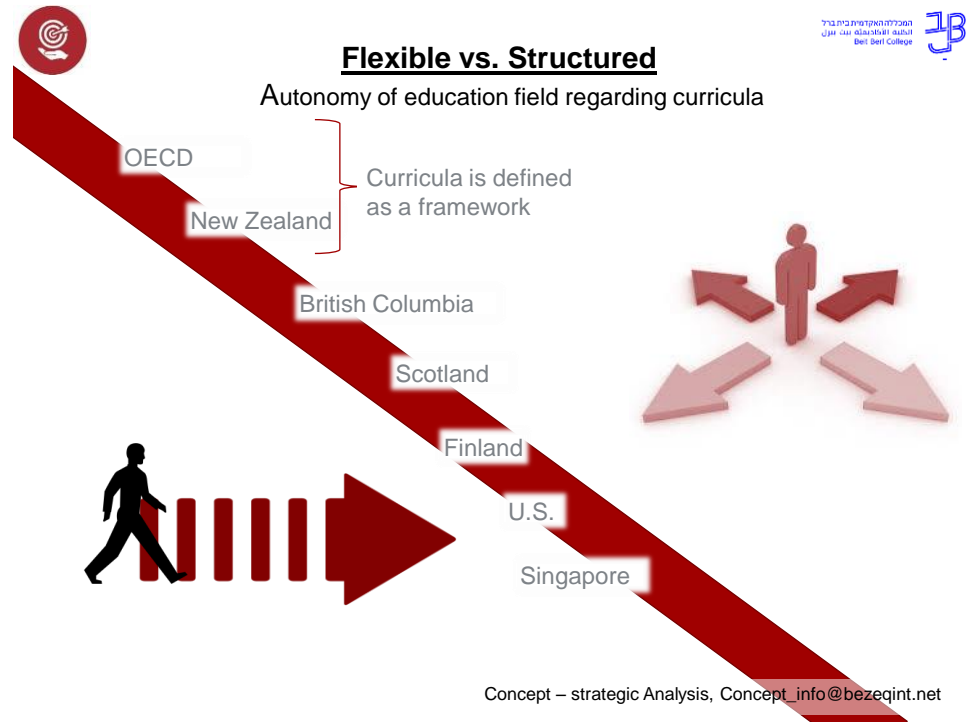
המכללה האקדמית בית ברל
الكلية الأكاديمية بيت بيرل
Beit Berl College

Flexible vs. Structured

Autonomy of education field regarding curricula

OECD

New Zealand

Curricula is defined as a framework

British Columbia

Scotland

Finland

U.S.

Singapore

Concept – strategic Analysis, Concept_info@bezeqint.net